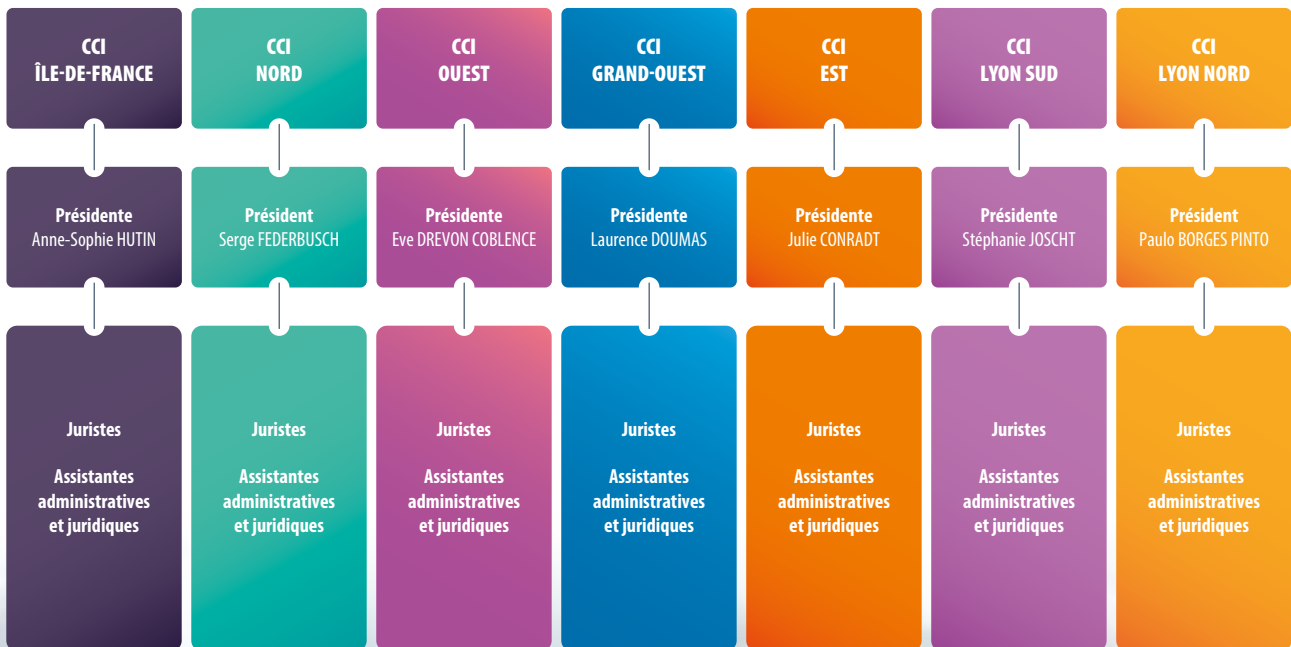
CCI
ÎLE-DE-FRANCE

Présidente
Anne-Sophie HUTIN

Juristes

Assistantes administratives et juridiques

CCI
NORD

Président
Serge FEDERBUSCH

Juristes

Assistantes administratives et juridiques

CCI
OUEST

Présidente
Eve DREVON COBLENCE

Juristes

Assistantes administratives et juridiques

CCI
GRAND-OUEST

Présidente
Laurence DOUMAS

Juristes

Assistantes administratives et juridiques

CCI
EST

Présidente
Julie CONRADT

Juristes

Assistantes administratives et juridiques

CCI
LYON SUD

Présidente
Stéphanie JOSCHT

Juristes

Assistantes administratives et juridiques

CCI
LYON NORD

Président
Paulo BORGES PINTO

Juristes

Assistantes administratives et juridiques